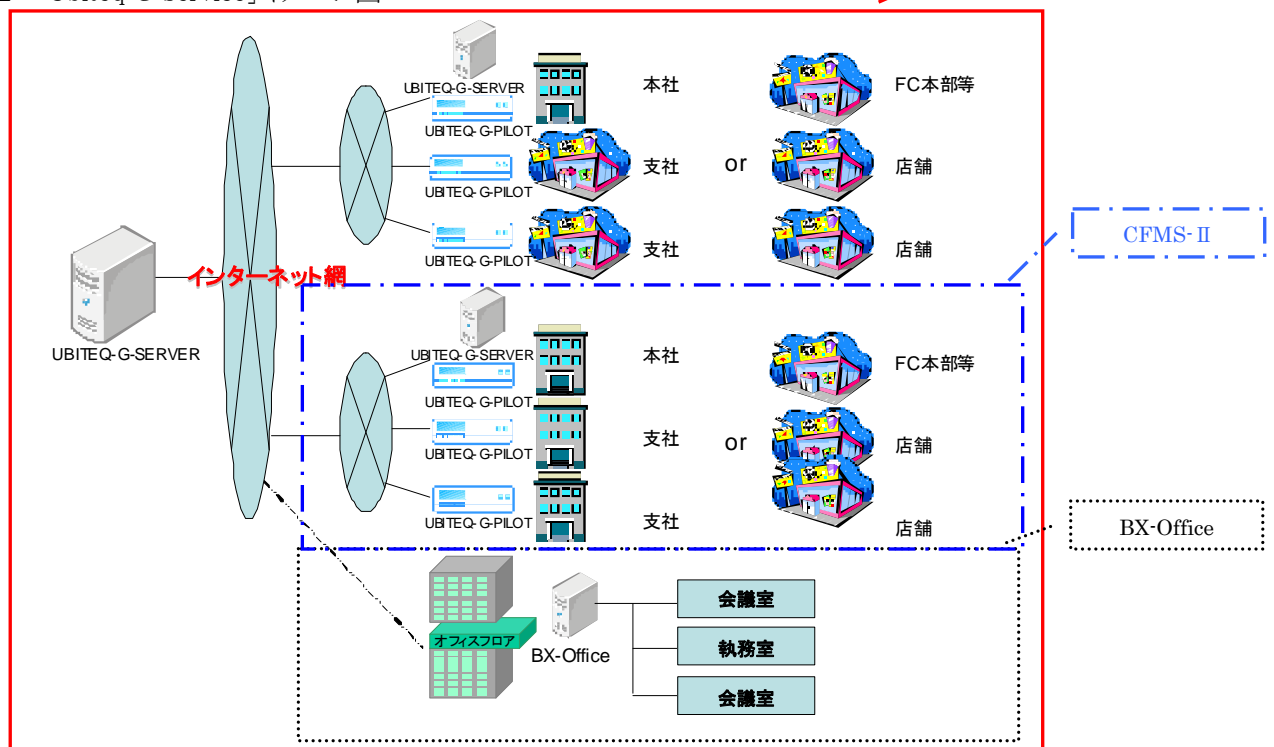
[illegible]

UBITEQ-G-SERVER
UBITEQ-G-PILOT
本社
FC本部等
UBITEQ-G-PILOT
支社
or
店舗
UBITEQ-G-PILOT
支社
店舗
CFMS-Ⅱ
UBITEQ-G-SERVER
インターネット網
UBITEQ-G-SERVER
本社
FC本部等
UBITEQ-G-PILOT
支社
or
店舗
UBITEQ-G-PILOT
支社
店舗
UBITEQ-G-PILOT
BX-Office
オフィスフロア
BX-Office
会議室
執務室
会議室